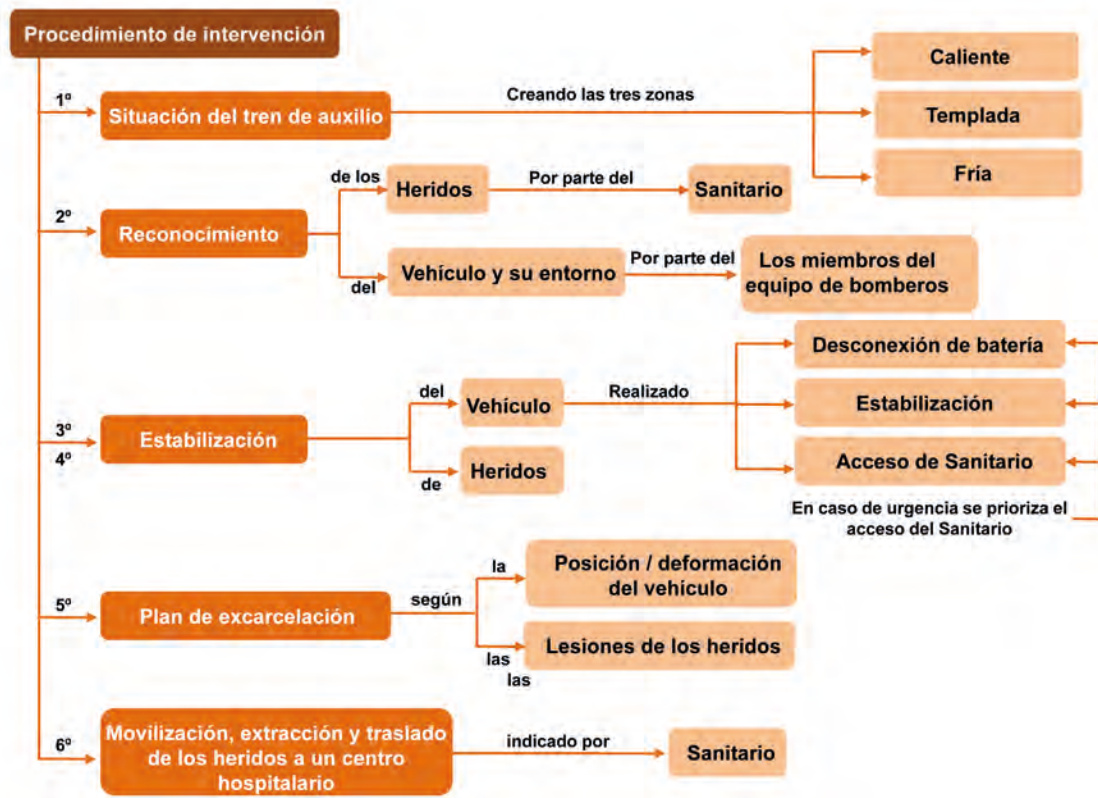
Procedimiento de intervención

1º
Situación del tren de auxilio
Creando las tres zonas
Caliente
Templada
Fría

2º
Reconocimiento
de los
Heridos
Por parte del
Sanitario
del
Vehículo y su entorno
Por parte del
Los miembros del equipo de bomberos

3º
4º
Estabilización
del
Vehículo
Realizado
Desconexión de batería
Estabilización
Acceso de Sanitario
En caso de urgencia se prioriza el acceso del Sanitario
de
Heridos

5º
Plan de excarcelación
según
la
Posición / deformación del vehículo
las
Lesiones de los heridos
las

6º
Movilización, extracción y traslado de los heridos a un centro hospitalario
indicado por
Sanitario